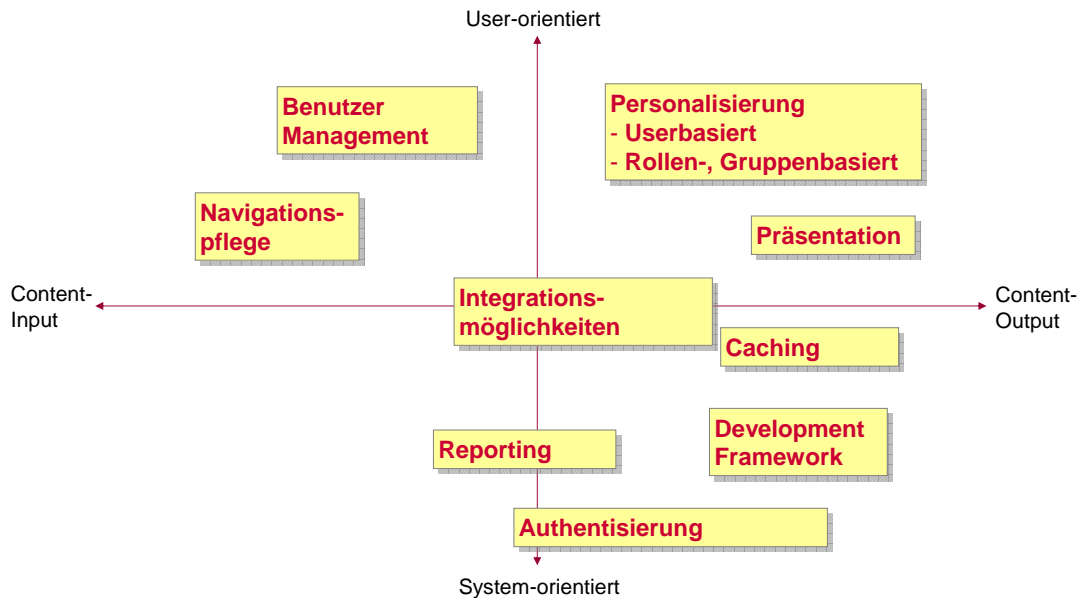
User-orientiert

Benutzer Management

Personalisierung
- Userbasiert
- Rollen-, Gruppenbasiert

Navigationspflege

Präsentation

Content-Input

Integrationsmöglichkeiten

Content-Output

Caching

Development Framework

Reporting

Authentisierung

System-orientiert